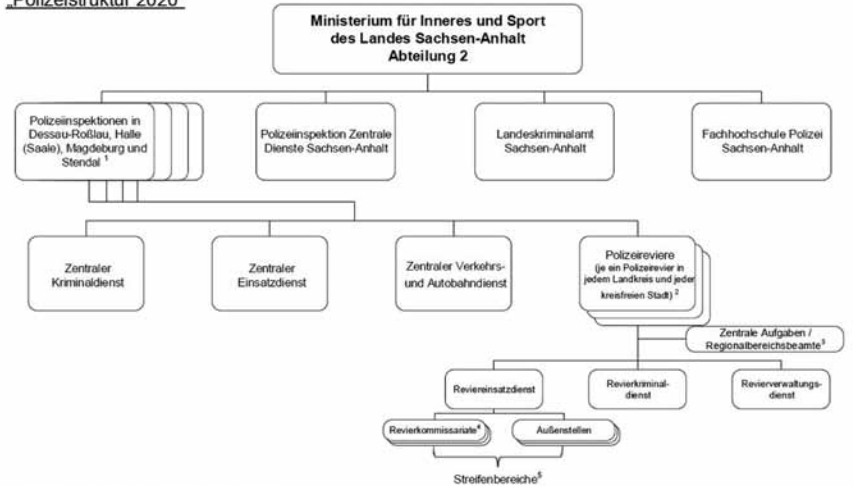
„Polizeistruktur 2020"

Ministerium für Inneres und Sport des Landes Sachsen-Anhalt Abteilung 2

Polizeiinspektionen in Dessau-Roßlau, Halle (Saale), Magdeburg und Stendal $^1$

Polizeiinspektion Zentrale Dienste Sachsen-Anhalt

Landeskriminalamt Sachsen-Anhalt

Fachhochschule Polizei Sachsen-Anhalt

Zentraler Kriminaldienst

Zentraler Einsatzdienst

Zentraler Verkehrs- und Autobahndienst

Polizeireviere (je ein Polizeirevier in jedem Landkreis und jeder kreisfreien Stadt) $^2$

Zentrale Aufgaben / Regionalbereichsbeamte$^3$

Reviereinsatzdienst

Revierkriminaldienst

Revierverwaltungsdienst

Revierkommissariate$^4$

Außenstellen

Streifenbereiche$^5$